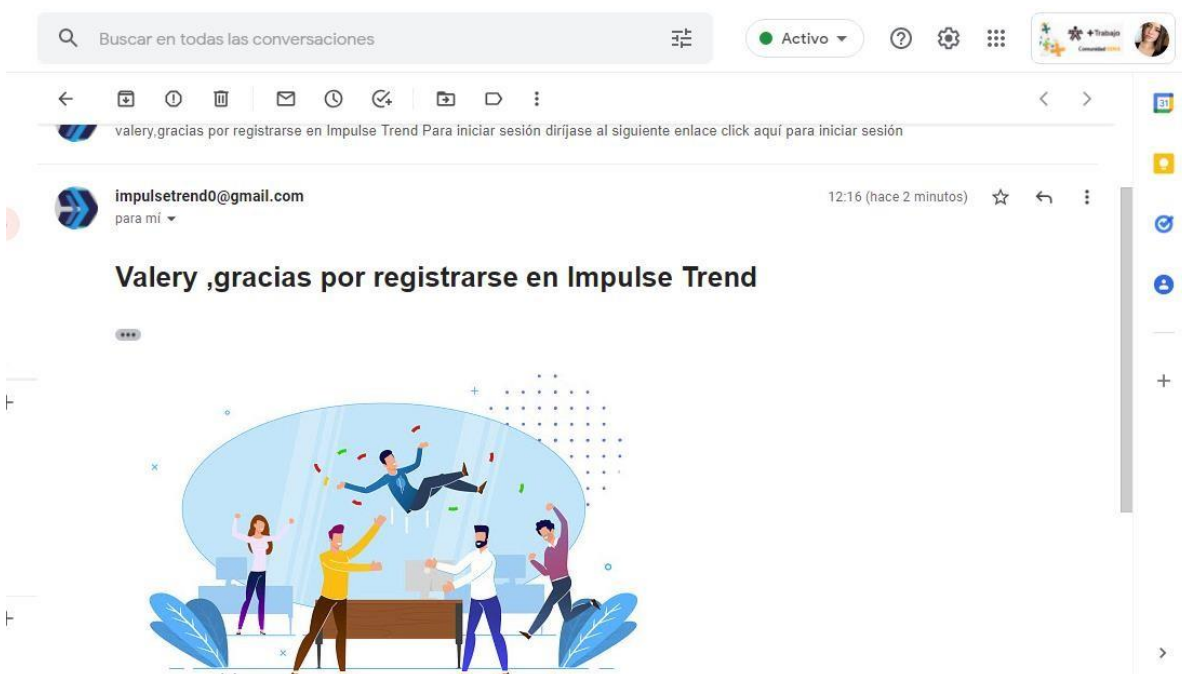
Buscar en todas las conversaciones

Activo

+Trabajo

31

valery,gracias por registrarse en Impulse Trend Para iniciar sesión diríjase al siguiente enlace click aquí para iniciar sesión

impulsetrend0@gmail.com
para mí

12:16 (hace 2 minutos)

Valery ,gracias por registrarse en Impulse Trend